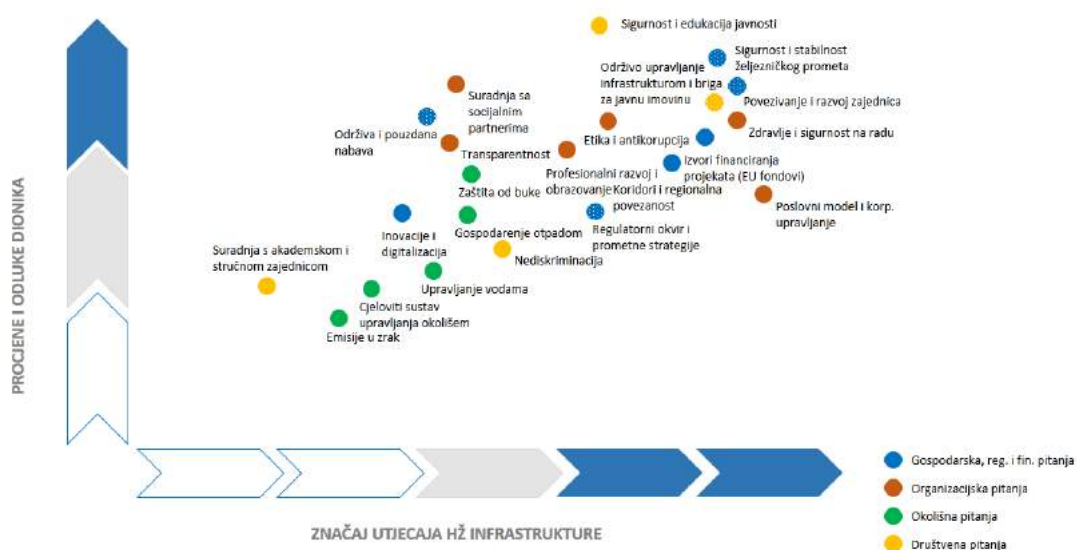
Sigurnost i edukacija javnosti

Sigurnost i stabilnost željezničkog prometa

Održivo upravljanje infrastrukturom i briga za javnu imovinu

Povezivanje i razvoj zajednica

Suradnja sa socijalnim partnerima

Zdravlje i sigurnost na radu

Održiva i pouzdana nabava

Etika i antikorupcija

Transparentnost

Izvori financiranja projekata (EU fondovi)

Profesionalni razvoj i obrazovanje

Koridori i regionalna povezanost

Zaštita od buke

Poslovni model i korp. upravljanje

Inovacije i digitalizacija

Gospodarenje otpadom

Regulatorni okvir i prometne strategije

Suradnja s akademskom i stručnom zajednicom

Nediskriminacija

Upravljanje vodama

Cjeloviti sustav upravljanja okolišem

Emisije u zrak

PROCJENE I ODLUKE DIONIKA

ZNAČAJ UTJECAJA HŽ INFRASTRUKTURE

Gospodarska, reg. i fin. pitanja

Organizacijska pitanja

Okolišna pitanja

Društvena pitanja